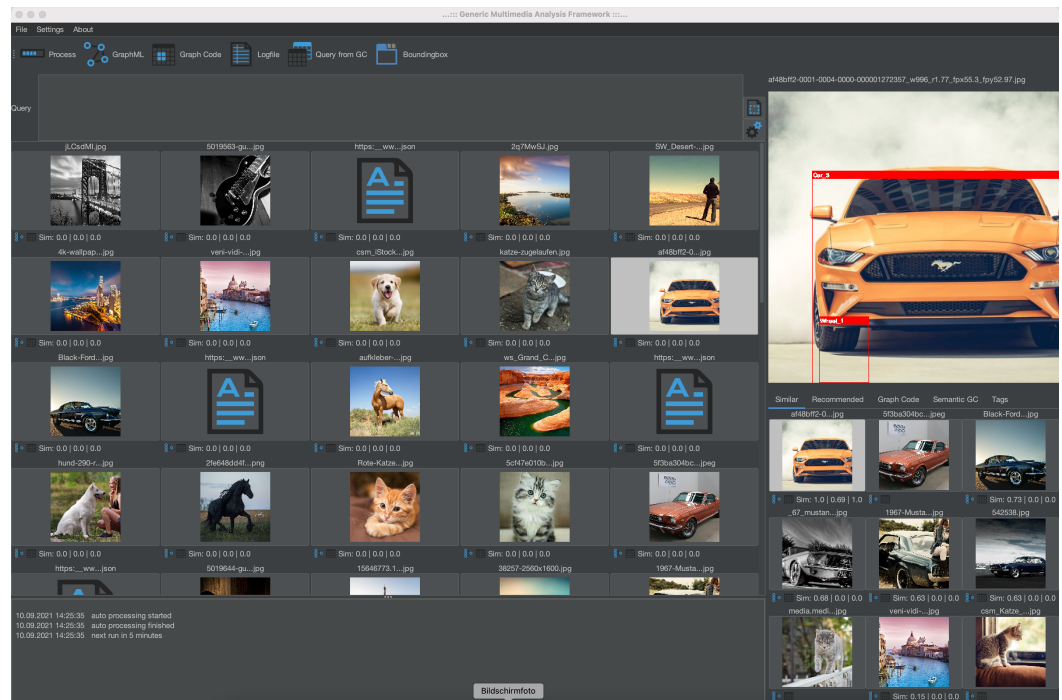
...::: Generic Multimedia Analysis Framework :::...

File Settings About

Process GraphML Graph Code Logfile Query from GC Boundingbox

Query

af48bff2-0001-0004-0000-000001272357_w996_r1.77_fpx55.3_fpy52.97.jpg

Car_3

Wheel_1

| jLCsdMl.jpg | 5019563-gu....jpg | https:__ww....json | 2q7MwSJ.jpg | SW_Desert-....jpg |
|---|---|---|---|---|
| Sim: 0.0 \| 0.0 \| 0.0 | Sim: 0.0 \| 0.0 \| 0.0 | Sim: 0.0 \| 0.0 \| 0.0 | Sim: 0.0 \| 0.0 \| 0.0 | Sim: 0.0 \| 0.0 \| 0.0 |
| 4k-wallpap....jpg | veni-vidi-....jpg | csm_iStock....jpg | katze-zugelaufen.jpg | af48bff2-0....jpg |
| Sim: 0.0 \| 0.0 \| 0.0 | Sim: 0.0 \| 0.0 \| 0.0 | Sim: 0.0 \| 0.0 \| 0.0 | Sim: 0.0 \| 0.0 \| 0.0 | Sim: 0.0 \| 0.0 \| 0.0 |
| Black-Ford....jpg | https:__ww....json | aufkleber-....jpg | ws_Grand_C....jpg | https:__ww....json |
| Sim: 0.0 \| 0.0 \| 0.0 | Sim: 0.0 \| 0.0 \| 0.0 | Sim: 0.0 \| 0.0 \| 0.0 | Sim: 0.0 \| 0.0 \| 0.0 | Sim: 0.0 \| 0.0 \| 0.0 |
| hund-290-r....jpg | 2fe648dd4f....png | Rote-Katze....jpg | 5cf47e010b....jpg | 5f3ba304bc....jpeg |
| Sim: 0.0 \| 0.0 \| 0.0 | Sim: 0.0 \| 0.0 \| 0.0 | Sim: 0.0 \| 0.0 \| 0.0 | Sim: 0.0 \| 0.0 \| 0.0 | Sim: 0.0 \| 0.0 \| 0.0 |
| https:__ww....json | 5019644-gu....jpg | 15646773.1....jpg | 38257-2560x1600.jpg | 1967-Musta....jpg |

Similar Recommended Graph Code Semantic GC Tags

| af48bff2-0....jpg | 5f3ba304bc....jpeg | Black-Ford....jpg |
|---|---|---|
| Sim: 1.0 \| 0.69 \| 1.0 | | Sim: 0.73 \| 0.0 \| 0.0 |
| _67_mustan....jpg | 1967-Musta....jpg | 542538.jpg |
| Sim: 0.68 \| 0.0 \| 0.0 | Sim: 0.63 \| 0.0 \| 0.0 | Sim: 0.63 \| 0.0 \| 0.0 |
| media.medi....jpg | veni-vidi-....jpg | csm_Katze_....jpg |
| | Sim: 0.15 \| 0.0 \| 0.0 | |

10.09.2021 14:25:35 auto processing started
10.09.2021 14:25:35 auto processing finished
10.09.2021 14:25:35 next run in 5 minutes

Bildschirmfoto